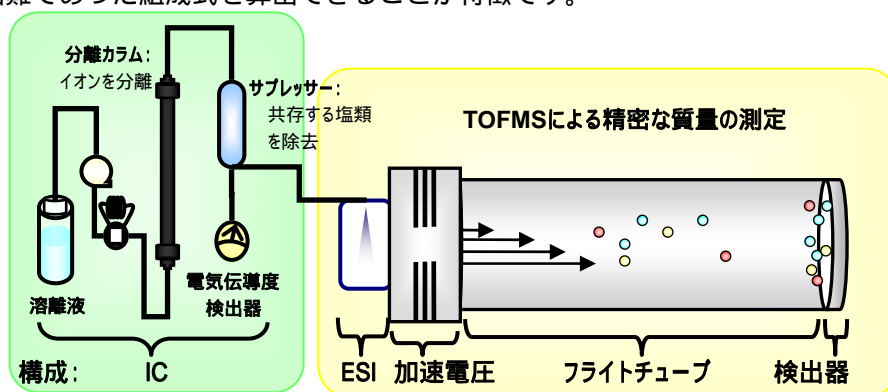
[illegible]してあった組成式を算出できることが特徴です。

分離カラム：
イオンを分離

サプレッサー：
共存する塩類
を除去

TOFMSによる精密な質量の測定

溶離液

電気伝導度
検出器

ESI

構成：　IC

ESI　加速電圧　フライトチューブ　検出器